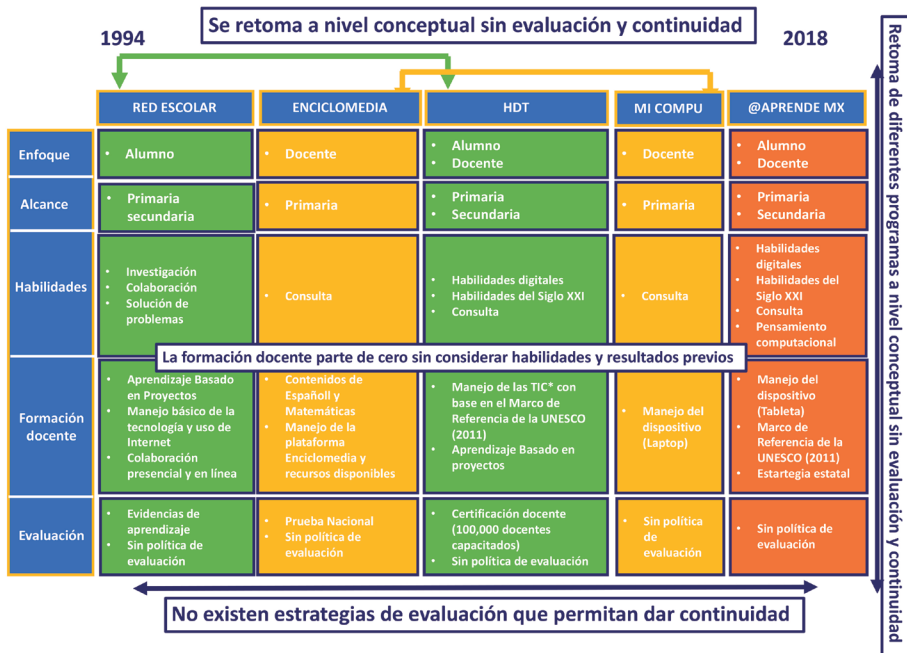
Se retoma a nivel conceptual sin evaluación y continuidad

1994

2018

| | RED ESCOLAR | ENCICLOMEDIA | HDT | MI COMPU | @APRENDE MX |
|---|---|---|---|---|---|
| Enfoque | • Alumno | • Docente | • Alumno • Docente | • Docente | • Alumno • Docente |
| Alcance | • Primaria secundaria | • Primaria | • Primaria • Secundaria | • Primaria | • Primaria • Secundaria |
| Habilidades | • Investigación • Colaboración • Solución de problemas | • Consulta | • Habilidades digitales • Habilidades del Siglo XXI • Consulta | • Consulta | • Habilidades digitales • Habilidades del Siglo XXI • Consulta • Pensamiento computacional |
| Formación docente | • Aprendizaje Basado en Proyectos • Manejo básico de la tecnología y uso de Internet • Colaboración presencial y en línea | • Contenidos de Español y Matemáticas • Manejo de la plataforma Enciclomedia y recursos disponibles | • Manejo de las TIC* con base en el Marco de Referencia de la UNESCO (2011) • Aprendizaje Basado en proyectos | • Manejo del dispositivo (Laptop) | • Manejo del dispositivo (Tableta) • Marco de Referencia de la UNESCO (2011) • Estartegia estatal |
| Evaluación | • Evidencias de aprendizaje • Sin política de evaluación | • Prueba Nacional • Sin política de evaluación | • Certificación docente (100,000 docentes capacitados) • Sin política de evaluación | • Sin política de evaluación | • Sin política de evaluación |

La formación docente parte de cero sin considerar habilidades y resultados previos

No existen estrategias de evaluación que permitan dar continuidad

Retoma de diferentes programas a nivel conceptual sin evaluación y continuidad